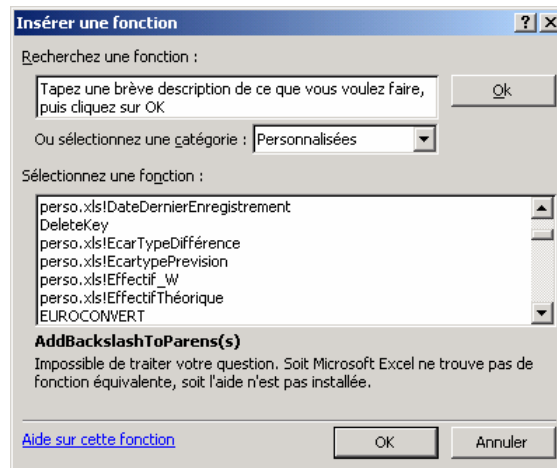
Insérer une fonction

?
X

Recherchez une fonction :

Tapez une brève description de ce que vous voulez faire, puis cliquez sur OK

Ok

Ou sélectionnez une catégorie : Personnalisées

Sélectionnez une fonction :

perso.xls!DateDernierEnregistrement
DeleteKey
perso.xls!EcarTypeDifférence
perso.xls!EcartypePrevision
perso.xls!Effectif_W
perso.xls!EffectifThéorique
EUROCONVERT

AddBackslashToParens(s)
Impossible de traiter votre question. Soit Microsoft Excel ne trouve pas de fonction équivalente, soit l'aide n'est pas installée.

Aide sur cette fonction

OK

Annuler